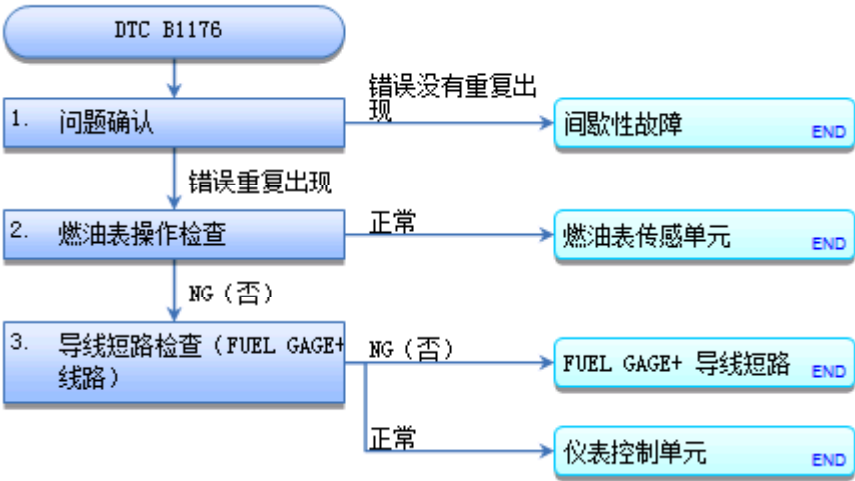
DTC B1176

1. 问题确认

错误没有重复出现

间歇性故障 END

错误重复出现

2. 燃油表操作检查

正常

燃油表传感单元 END

NG（否）

3. 导线短路检查（FUEL GAGE+线路）

NG（否）

FUEL GAGE+ 导线短路 END

正常

仪表控制单元 END